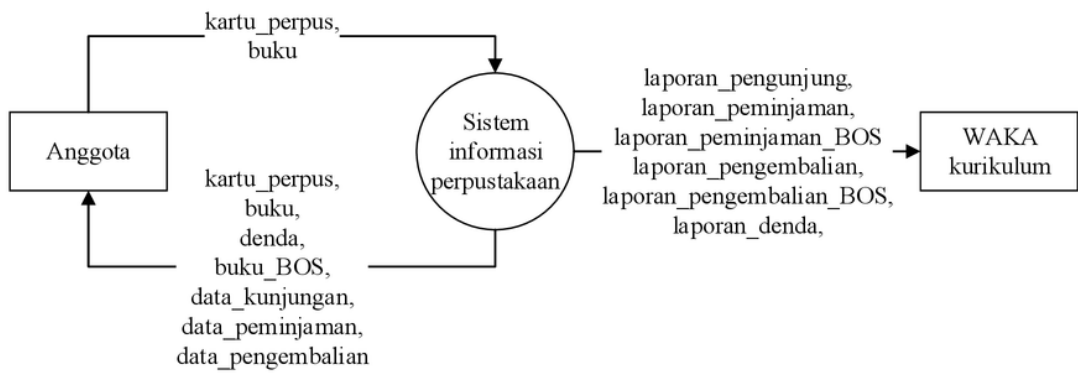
kartu_perpus, buku

Anggota

Sistem informasi perpustakaan

kartu_perpus, buku, denda, buku_BOS, data_kunjungan, data_peminjaman, data_pengembalian

laporan_pengunjung, laporan_peminjaman, laporan_peminjaman_BOS laporan_pengembalian, laporan_pengembalian_BOS, laporan_denda,

WAKA kurikulum